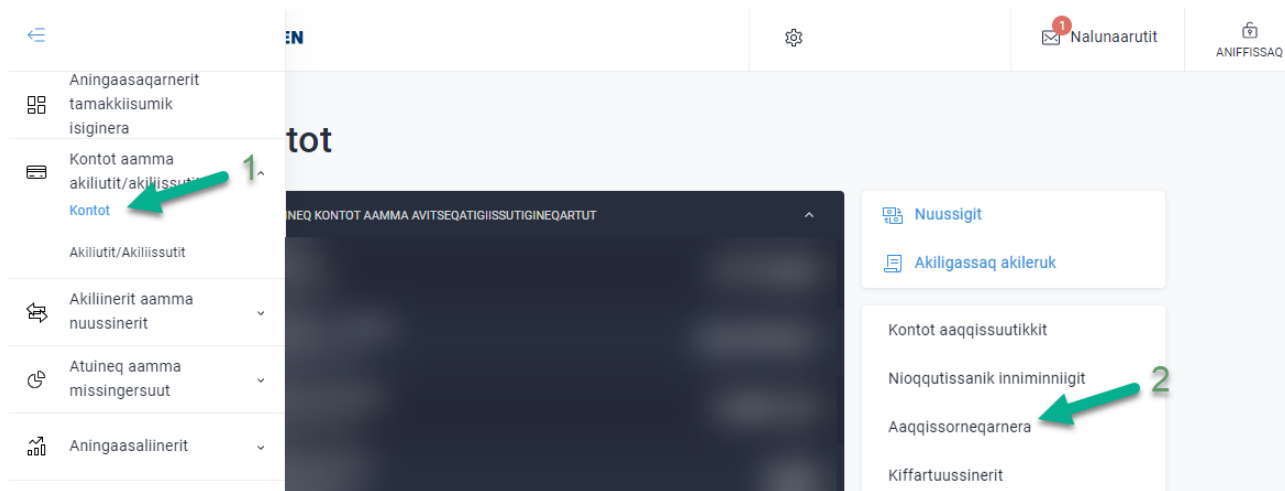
EN

1 Nalunaarutit

ANIFFISSAQ

Aningaasaqarnerit tamakkiisumik isiginera

Kontot aamma akiliutit/akiliissutit

Kontot

Akiliutit/Akiliissutit

Akiliinerit aamma nuussinerit

Atuineq aamma missingersuut

Aningaasaliinerit

1

tot

NEQ KONTOT AAMMA AVITSEQATIGIISSUTIGINEQARTUT

Nuussigit

Akiligassaq akileruk

Kontot aaqqissuutikkit

Nioqqutissanik inniminniigit

Aaqqissorneqarnera

Kiffartuussinerit

2